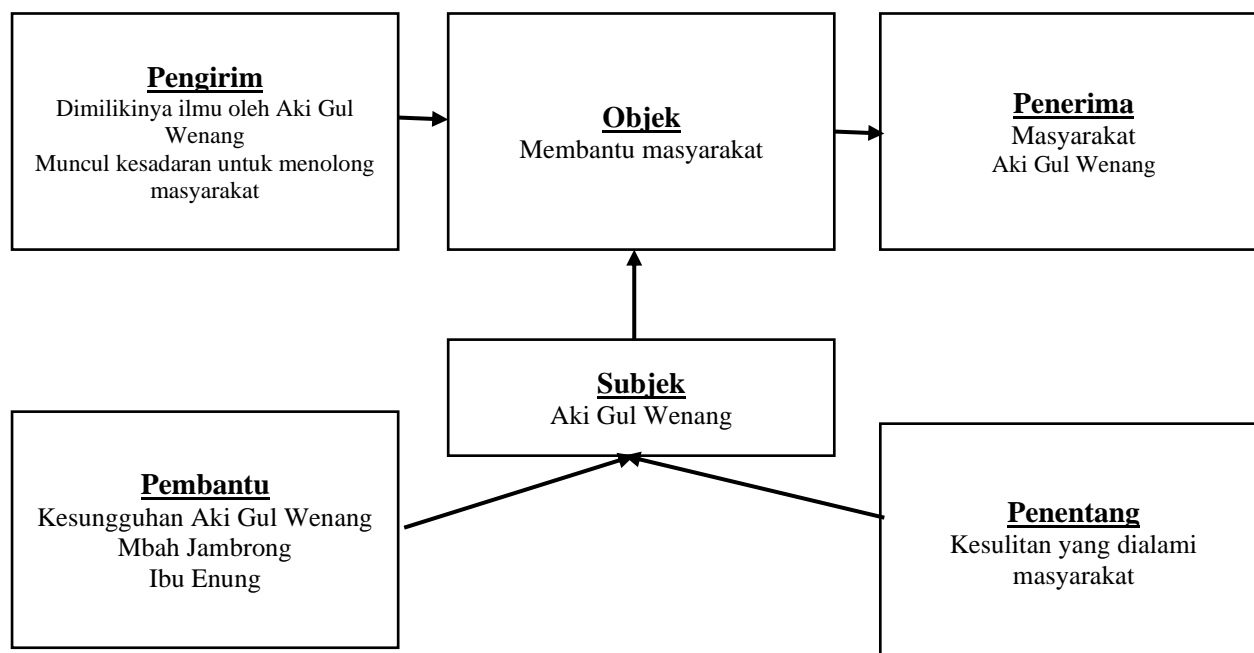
Pengirim
Dimilikinya ilmu oleh Aki Gul Wenang
Muncul kesadaran untuk menolong masyarakat

Objek
Membantu masyarakat

Penerima
Masyarakat
Aki Gul Wenang

Subjek
Aki Gul Wenang

Pembantu
Kesungguhan Aki Gul Wenang
Mbah Jambrong
Ibu Enung

Penentang
Kesulitan yang dialami masyarakat